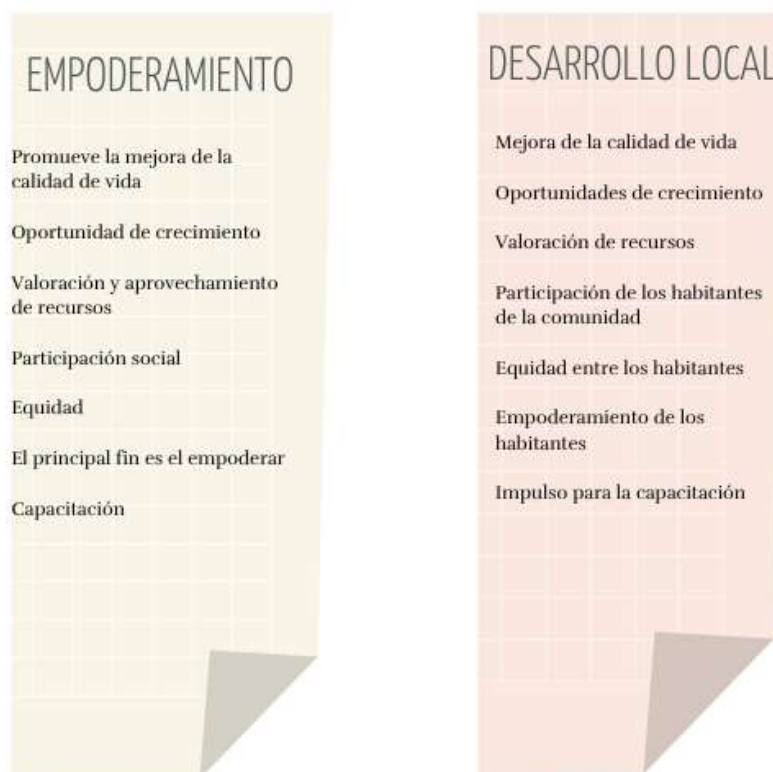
EMPODERAMIENTO

Promueve la mejora de la calidad de vida

Oportunidad de crecimiento

Valoración y aprovechamiento de recursos

Participación social

Equidad

El principal fin es el empoderar

Capacitación

DESARROLLO LOCAL

Mejora de la calidad de vida

Oportunidades de crecimiento

Valoración de recursos

Participación de los habitantes de la comunidad

Equidad entre los habitantes

Empoderamiento de los habitantes

Impulso para la capacitación